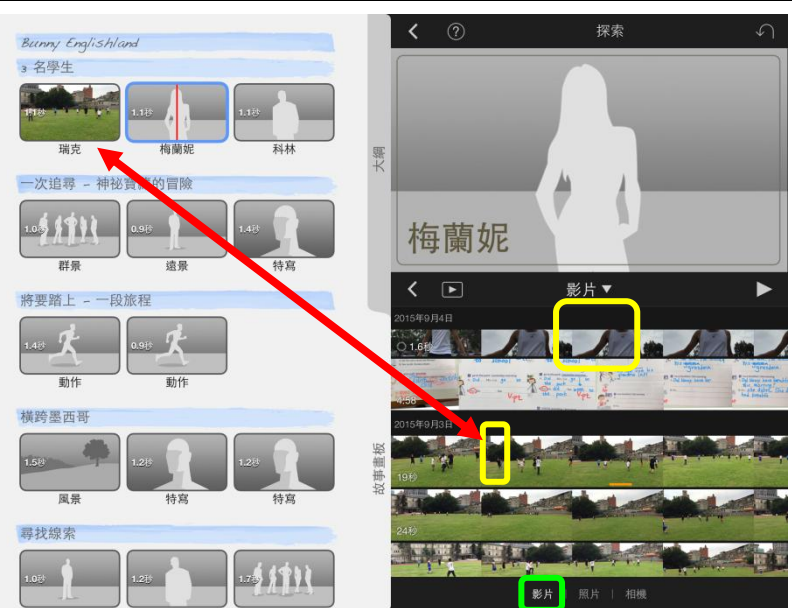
Bunny Englishland

3 名學生

1.1秒

1.1秒

1.1秒

瑞克

梅蘭妮

科林

一次追尋 – 神秘寶藏的冒險

1.0秒

0.9秒

1.4秒

群景

遠景

特寫

將要踏上 – 一段旅程

1.4秒

0.9秒

動作

動作

橫跨墨西哥

1.5秒

1.2秒

1.2秒

風景

特寫

特寫

尋找線索

1.0秒

1.2秒

1.7秒

大綱

故事畫板

探索

梅蘭妮

影片 ▼

2015年9月4日

1.6秒

4.58

2015年9月3日

19秒

24秒

影片

照片

相機